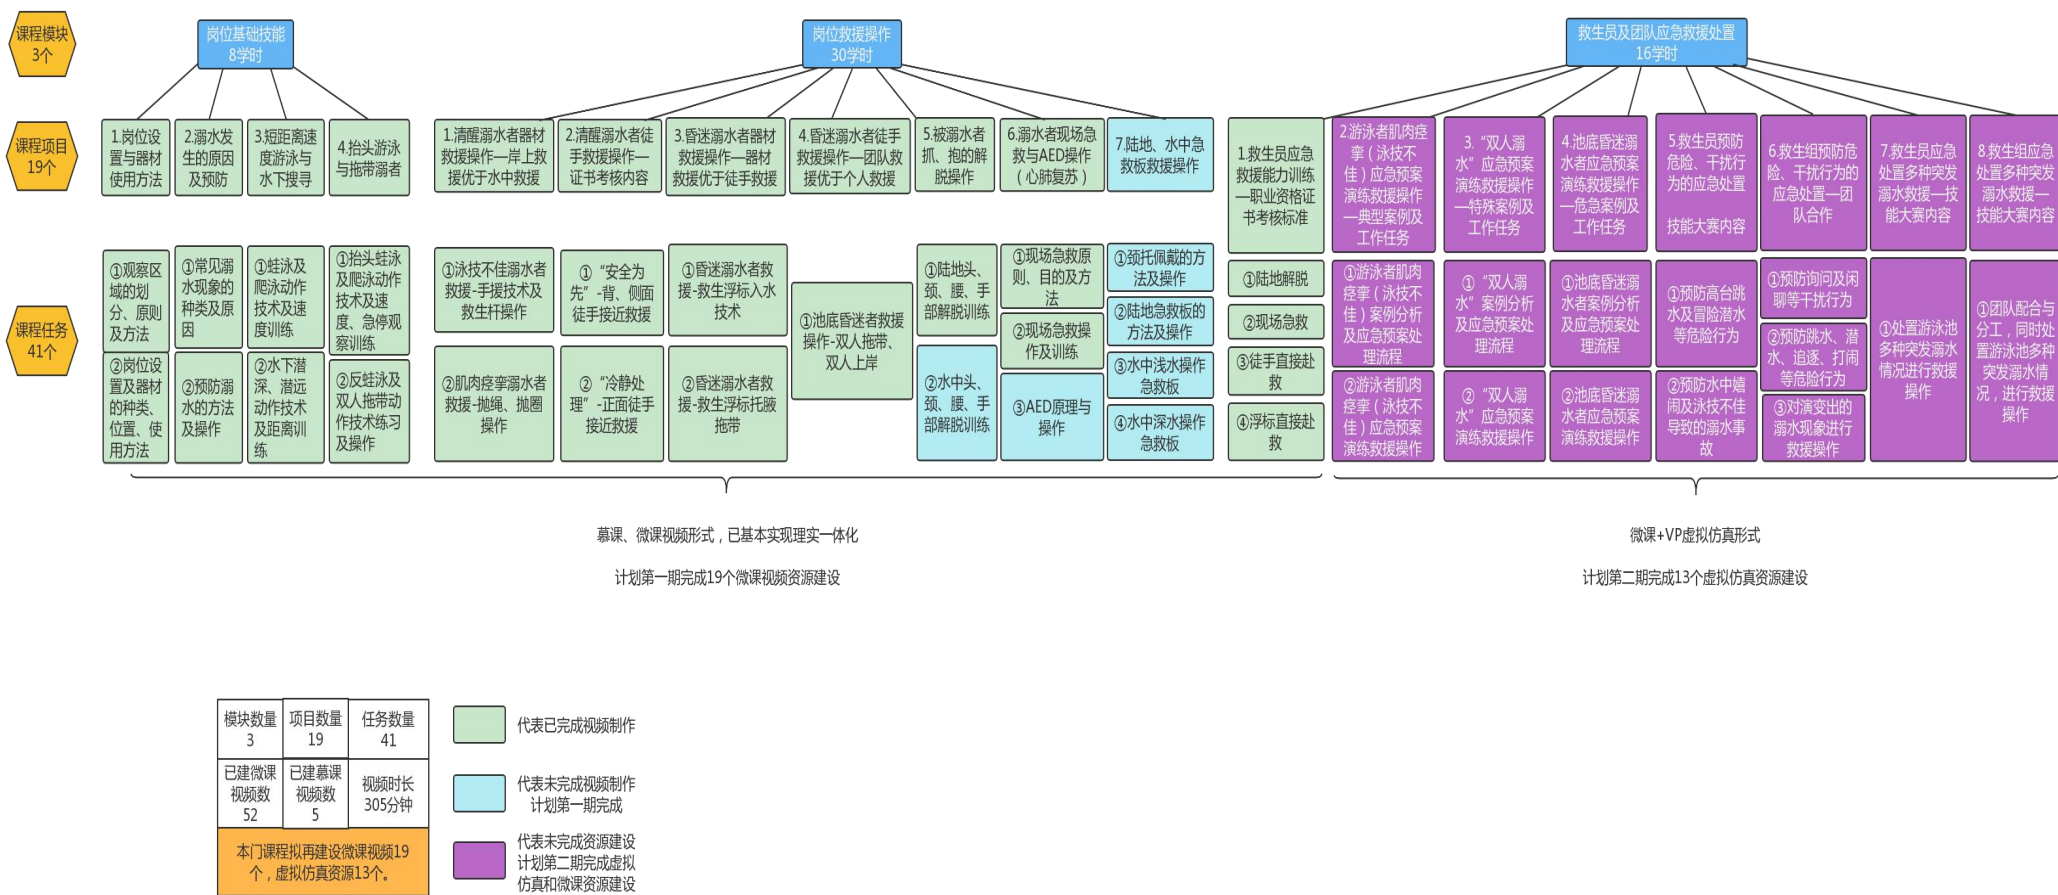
课程模块 3个

岗位基础技能 8学时

岗位救援操作 30学时

救生员及团队应急救援处置 16学时

课程项目 19个

1.岗位设置与器材使用方法

2.溺水发生的原因及预防

3.短距离速度游泳与水下搜寻

4.抬头游泳与拖带溺者

1.清醒溺水者器材救援操作—岸上救援优于水中救援

2.清醒溺水者徒手救援操作—证书考核内容

3.昏迷溺水者器材救援操作—器材救援优于徒手救援

4.昏迷溺水者徒手救援操作—团队救援优于个人救援

5.被溺水者抓、抱的解脱操作

6.溺水者现场急救与AED操作（心肺复苏）

7.陆地、水中急救板救援操作

1.救生员应急救援能力训练—职业资格证书考核标准

2.游泳者肌肉痉挛（泳技不佳）应急预案演练救援操作—典型案例及工作任务

3. “双人溺水”应急预案演练救援操作—特殊案例及工作任务

4.池底昏迷溺水者应急预案演练救援操作—危急案例及工作任务

5.救生员预防危险、干扰行为的应急处置

技能大赛内容

6.救生组预防危险、干扰行为的应急处置—团队合作

7.救生员应急处置多种突发溺水救援—技能大赛内容

8.救生组应急处置多种突发溺水救援—技能大赛内容

课程任务 41个

①观察区域的划分、原则及方法

②岗位设置及器材的种类、位置、使用方法

①常见溺水现象的种类及原因

②预防溺水的方法及操作

①蛙泳及爬泳动作技术及速度训练

②水下潜深、潜远动作技术及距离训练

①抬头蛙泳及爬泳动作技术及速度、急停观察训练

②反蛙泳及双人拖带动作技术练习及操作

①泳技不佳溺水者救援-手援技术及救生杆操作

②肌肉痉挛溺水者救援-抛绳、抛圈操作

① “安全为先” -背、侧面徒手接近救援

② “冷静处理” -正面徒手接近救援

①昏迷溺水者救援-救生浮标入水技术

②昏迷溺水者救援-救生浮标托腋拖带

①池底昏迷者救援操作-双人拖带、双人上岸

①陆地头、颈、腰、手部解脱训练

②水中头、颈、腰、手部解脱训练

①现场急救原则、目的及方法

②现场急救操作及训练

③AED原理与操作

①颈托佩戴的方法及操作

②陆地急救板的方法及操作

③水中浅水操作急救板

④水中深水操作急救板

①陆地解脱

②现场急救

③徒手直接赴救

④浮标直接赴救

①游泳者肌肉痉挛（泳技不佳）案例分析及应急预案处理流程

②游泳者肌肉痉挛（泳技不佳）应急预案演练救援操作

① “双人溺水” 案例分析及应急预案处理流程

② “双人溺水” 应急预案演练救援操作

①池底昏迷溺水者案例分析及应急预案处理流程

②池底昏迷溺水者应急预案演练救援操作

①预防高台跳水及冒险潜水等危险行为

②预防水中嬉闹及泳技不佳导致的溺水事故

①预防询问及闲聊等干扰行为

②预防跳水、潜水、追逐、打闹等危险行为

③对演变出的溺水现象进行救援操作

①处置游泳池多种突发溺水情况进行救援操作

①团队配合与分工，同时处置游泳池多种突发溺水情况，进行救援操作

慕课、微课视频形式，已基本实现理实一体化

计划第一期完成19个微课视频资源建设

微课+VP虚拟仿真形式

计划第二期完成13个虚拟仿真资源建设

| 模块数量 3 | 项目数量 19 | 任务数量 41 |
|---|---|---|
| 已建微课视频数 52 | 已建慕课视频数 5 | 视频时长 305分钟 |
| 本门课程拟再建设微课视频19个，虚拟仿真资源13个。 | | |

代表已完成视频制作

代表未完成视频制作 计划第一期完成

代表未完成资源建设 计划第二期完成虚拟仿真和微课资源建设